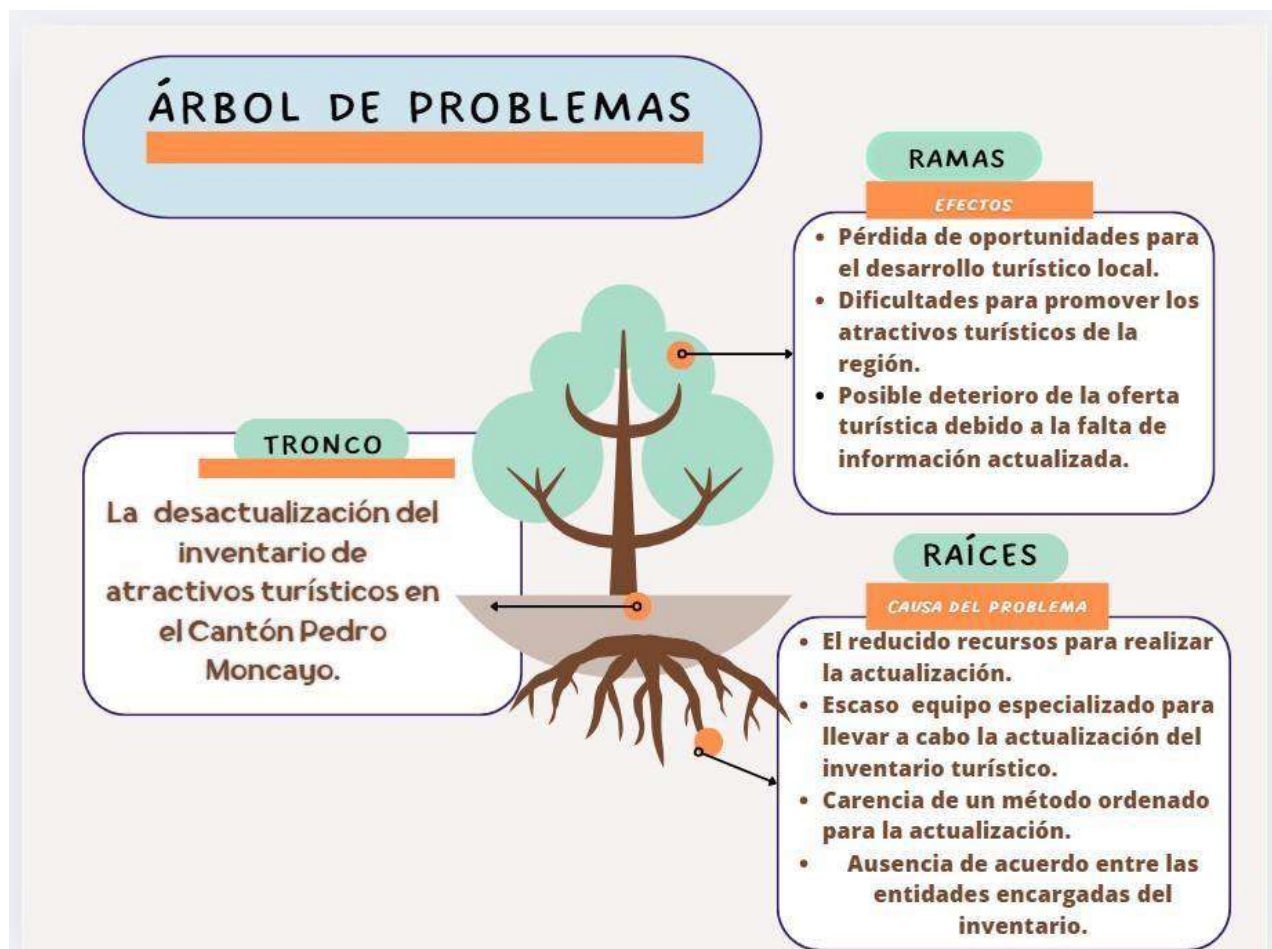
ÁRBOL DE PROBLEMAS

RAMAS

EFECTOS

- Pérdida de oportunidades para el desarrollo turístico local.
- Dificultades para promover los atractivos turísticos de la región.
- Posible deterioro de la oferta turística debido a la falta de información actualizada.

TRONCO

La desactualización del inventario de atractivos turísticos en el Cantón Pedro Moncayo.

RAÍCES

CAUSA DEL PROBLEMA

- El reducido recursos para realizar la actualización.
- Escaso equipo especializado para llevar a cabo la actualización del inventario turístico.
- Carencia de un método ordenado para la actualización.
- Ausencia de acuerdo entre las entidades encargadas del inventario.